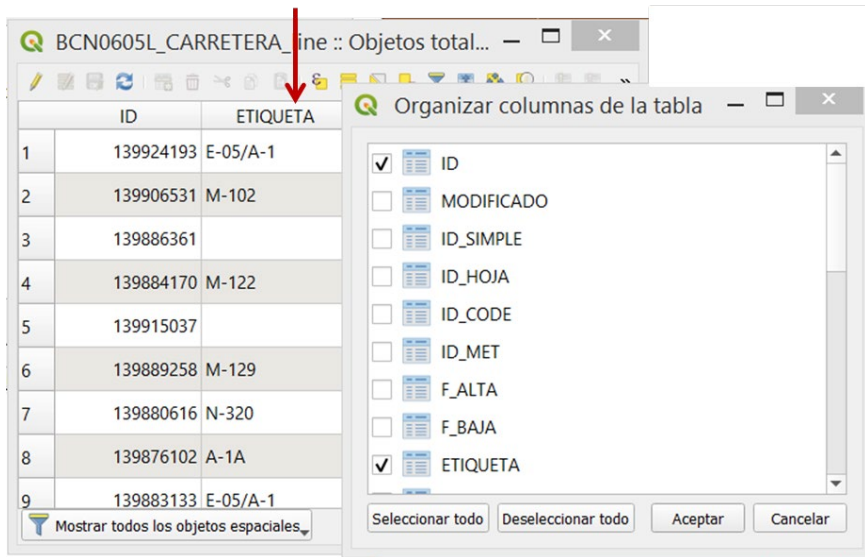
BCN0605L_CARRETERA_line :: Objetos total...

|   | ID | ETIQUETA |
|---|---|---|
| 1 | 139924193 | E-05/A-1 |
| 2 | 139906531 | M-102 |
| 3 | 139886361 | |
| 4 | 139884170 | M-122 |
| 5 | 139915037 | |
| 6 | 139889258 | M-129 |
| 7 | 139880616 | N-320 |
| 8 | 139876102 | A-1A |
| 9 | 139883133 | E-05/A-1 |

Mostrar todos los objetos espaciales

Organizar columnas de la tabla

ID
MODIFICADO
ID_SIMPLE
ID_HOJA
ID_CODE
ID_MET
F_ALTA
F_BAJA
ETIQUETA

Seleccionar todo
Deseleccionar todo
Aceptar
Cancelar